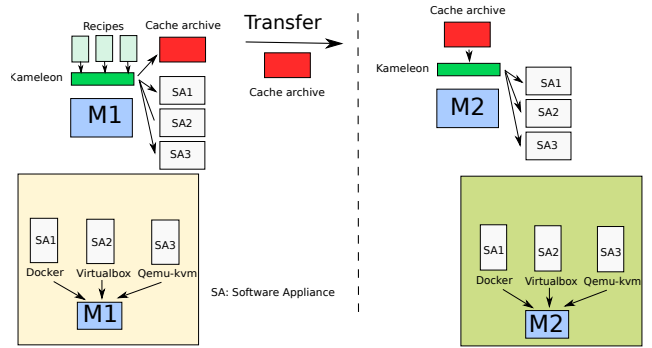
Recipes

Cache archive

Kameleon

M1

SA1

SA2

SA3

Transfer

Cache archive

Cache archive

Kameleon

M2

SA1

SA2

SA3

SA1

SA2

SA3

Docker

Virtualbox

Qemu-kvm

M1

SA: Software Appliance

SA1

SA2

SA3

Docker

Virtualbox

Qemu-kvm

M2